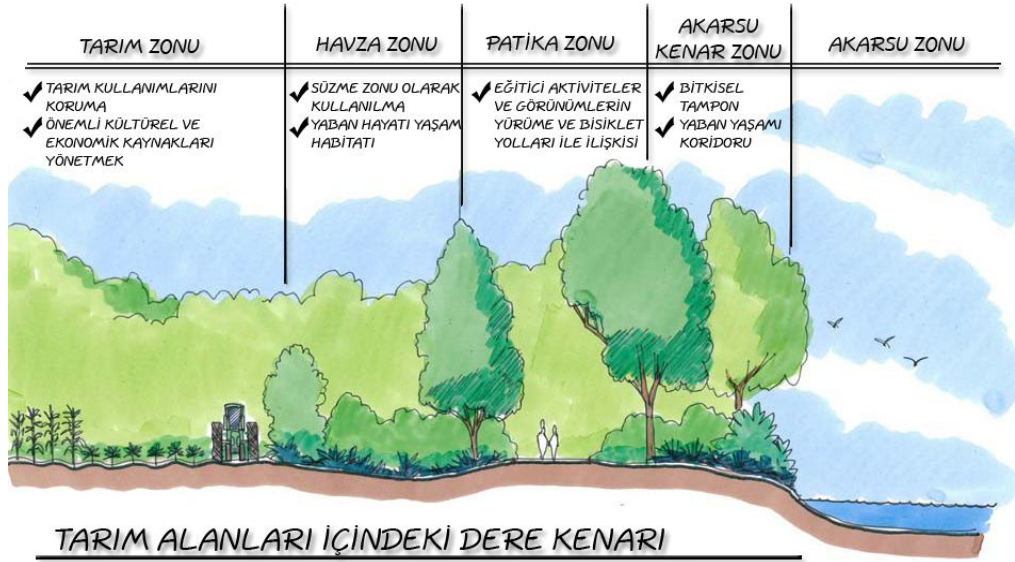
TARIM ZONU

✔ TARIM KULLANIMLARINI KORUMA
✔ ÖNEMLİ KÜLTÜREL VE EKONOMİK KAYNAKLARI YÖNETMEK

HAVZA ZONU

✔ SÜZME ZONU OLARAK KULLANILMA
✔ YABAN HAYATI YAŞAM HABİTATI

PATİKA ZONU

✔ EĞİTİCİ AKTİVİTELER VE GÖRÜNÜMLERİN YÜRÜME VE BİSİKLET YOLLARI İLE İLİŞKİSİ

AKARSU KENAR ZONU

✔ BİTKİSEL TAMPON
✔ YABAN YAŞAMI KORİDORU

AKARSU ZONU

TARIM ALANLARI İÇİNDEKİ DERE KENARI